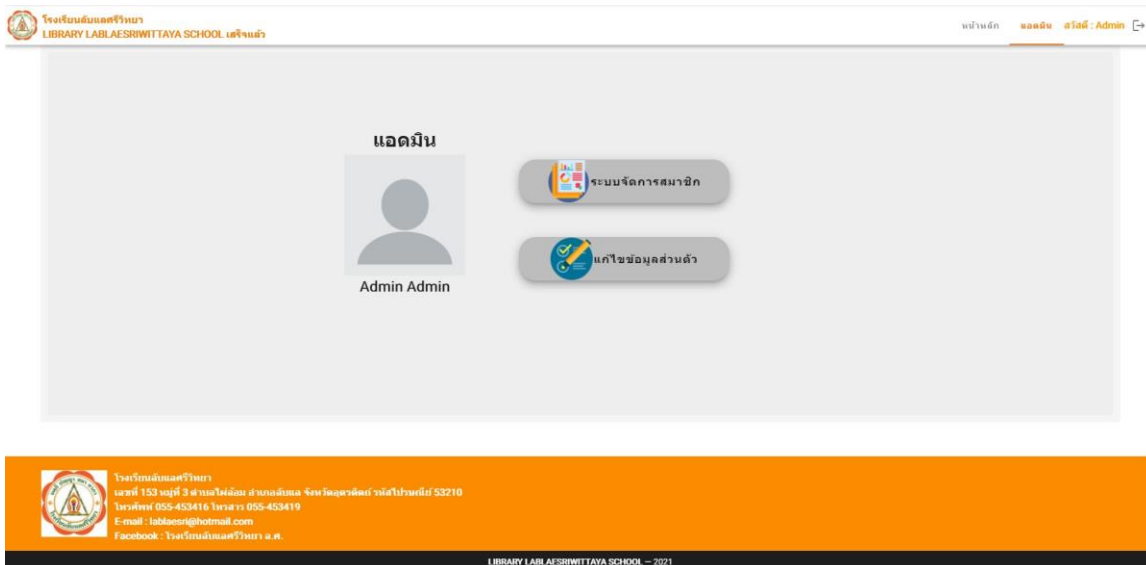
โรงเรียนลับแลศรีวิทยา
LIBRARY LABLAESRIWITTAYA SCHOOL เสร็จแล้ว

หน้าหลัก แอดมิน สวัสดี : Admin

แอดมิน

Admin Admin

ระบบจัดการสมาชิก

แก้ไขข้อมูลส่วนตัว

โรงเรียนลับแลศรีวิทยา
เลขที่ 153 หมู่ที่ 3 ตำบลไผ่ล้อม อำเภอลับแล จังหวัดอุตรดิตถ์ รหัสไปรษณีย์ 53210
โทรศัพท์ 055-453416 โทรสาร 055-453419
E-mail : lablaesri@hotmail.com
Facebook : โรงเรียนลับแลศรีวิทยา อ.ศ.

LIBRARY LABLAESRIWITTAYA SCHOOL — 2021